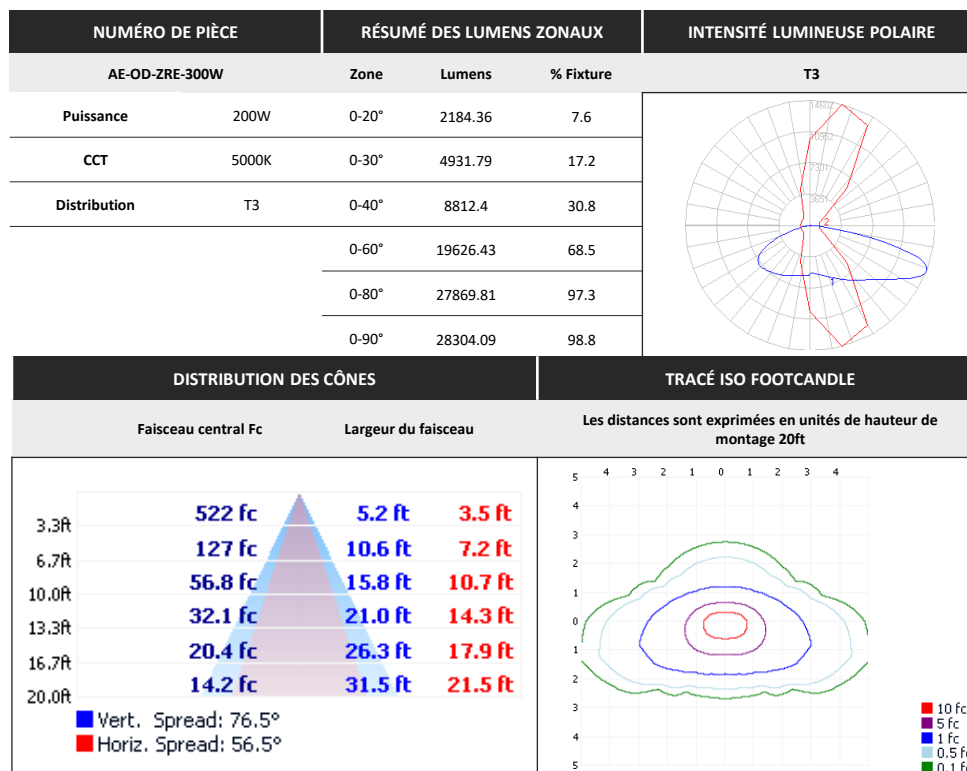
| NUMÉRO DE PIÈCE | | RÉSUMÉ DES LUMENS ZONAUX | | |
|---|---|---|---|---|
| AE-OD-ZRE-300W | | Zone | Lumens | % Fixture |
| Puissance | 200W | 0-20° | 2184.36 | 7.6 |
| CCT | 5000K | 0-30° | 4931.79 | 17.2 |
| Distribution | T3 | 0-40° | 8812.4 | 30.8 |
| | | 0-60° | 19626.43 | 68.5 |
| | | 0-80° | 27869.81 | 97.3 |
| | | 0-90° | 28304.09 | 98.8 |

INTENSITÉ LUMINEUSE POLAIRE

T3

14602
10952
7301
3651
2
1

DISTRIBUTION DES CÔNES

Faisceau central Fc    Largeur du faisceau

| | | | |
|---|---|---|---|
| 3.3ft | 522 fc | 5.2 ft | 3.5 ft |
| 6.7ft | 127 fc | 10.6 ft | 7.2 ft |
| 10.0ft | 56.8 fc | 15.8 ft | 10.7 ft |
| 13.3ft | 32.1 fc | 21.0 ft | 14.3 ft |
| 16.7ft | 20.4 fc | 26.3 ft | 17.9 ft |
| 20.0ft | 14.2 fc | 31.5 ft | 21.5 ft |

Vert. Spread: 76.5°
Horiz. Spread: 56.5°

TRACÉ ISO FOOTCANDLE

Les distances sont exprimées en unités de hauteur de montage 20ft

4 3 2 1 0 1 2 3 4

5 4 3 2 1 0 1 2 3 4 5

10 fc
5 fc
1 fc
0.5 fc
0.1 fc